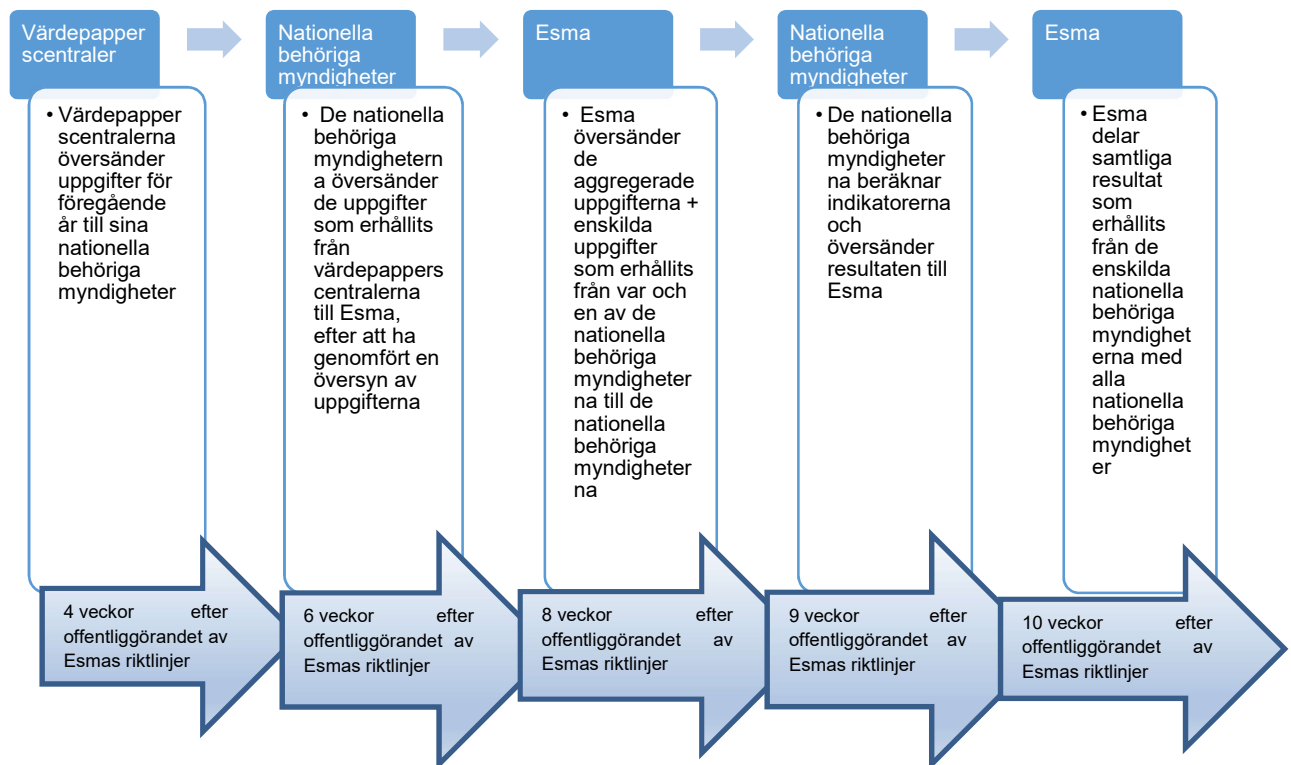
Värdepapper scentraler

• Värdepapper scentralerna översänder uppgifter för föregående år till sina nationella behöriga myndigheter

4 veckor efter offentliggörandet av Esmas riktlinjer

Nationella behöriga myndigheter

• De nationella behöriga myndigheterna översänder de uppgifter som erhållits från värdepapperscentralerna till Esma, efter att ha genomfört en översyn av uppgifterna

6 veckor efter offentliggörandet av Esmas riktlinjer

Esma

• Esma översänder de aggregerade uppgifterna + enskilda uppgifter som erhållits från var och en av de nationella behöriga myndigheterna till de nationella behöriga myndigheterna

8 veckor efter offentliggörandet av Esmas riktlinjer

Nationella behöriga myndigheter

• De nationella behöriga myndigheterna beräknar indikatorerna och översänder resultaten till Esma

9 veckor efter offentliggörandet av Esmas riktlinjer

Esma

• Esma delar samtliga resultat som erhållits från de enskilda nationella behöriga myndigheterna med alla nationella behöriga myndigheter

10 veckor efter offentliggörandet av Esmas riktlinjer